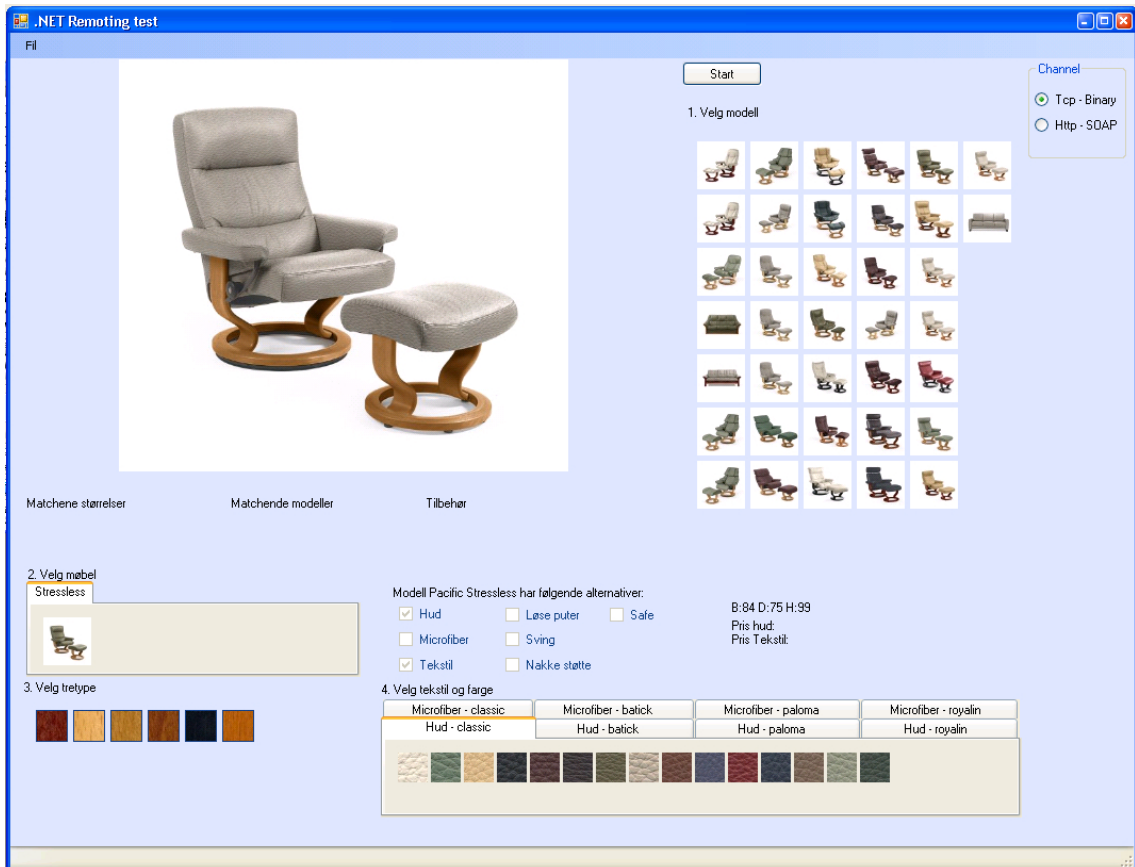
.NET Remoting test

Fil

Start

1. Velg modell

Channel
Tcp - Binary
Http - SOAP

Matchene størrelser

Matchende modeller

Tilbehør

2. Velg møbel

Stressless

Modell Pacific Stressless har følgende alternativer:

Hud
Løse puter
Safe
Microfiber
Sving
Tekstil
Nakke støtte

B:84 D:75 H:99
Pris hud:
Pris Tekstil:

3. Velg tretype

4. Velg tekstil og farge

Microfiber - classic
Microfiber - batick
Microfiber - paloma
Microfiber - royalin
Hud - classic
Hud - batick
Hud - paloma
Hud - royalin